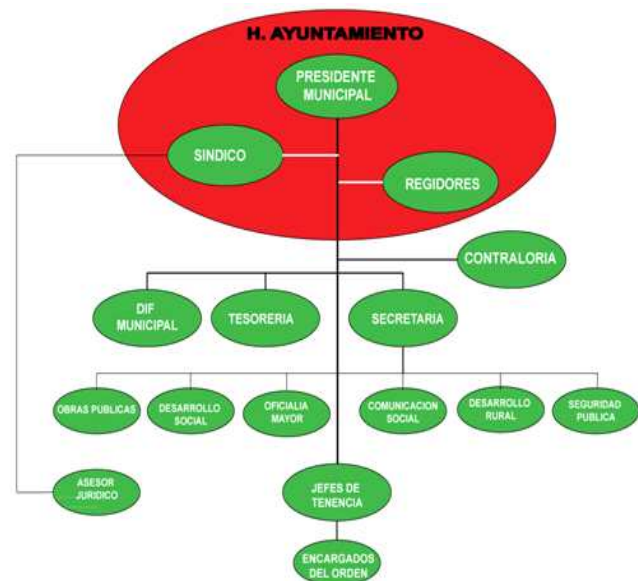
H. AYUNTAMIENTO

PRESIDENTE MUNICIPAL

SINDICO

REGIDORES

CONTRALORIA

DIF MUNICIPAL

TESORERIA

SECRETARIA

OBRAS PUBLICAS

DESARROLLO SOCIAL

OFICIALIA MAYOR

COMUNICACION SOCIAL

DESARROLLO RURAL

SEGURIDAD PUBLICA

ASESOR JURIDICO

JEFES DE TENENCIA

ENCARGADOS DEL ORDEN